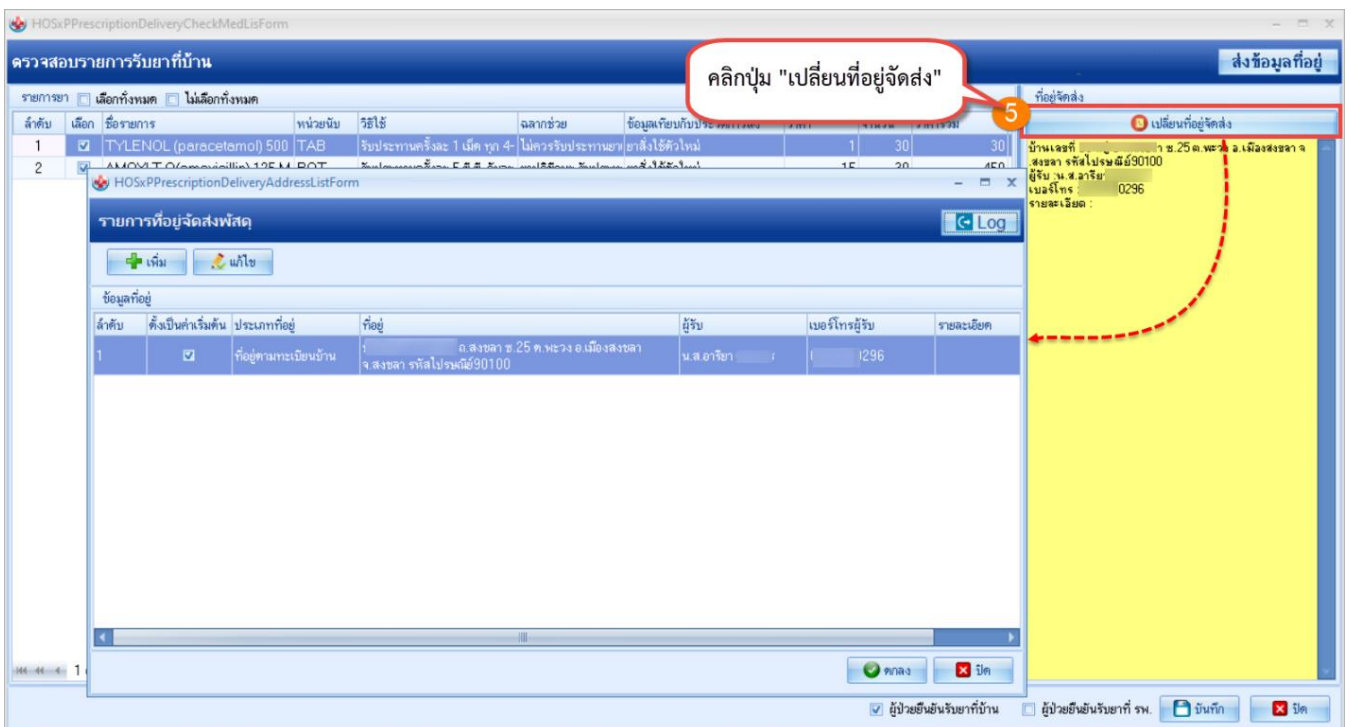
HOSxPPrescriptionDeliveryCheckMedLisForm

ตรวจสอบรายการรับยาที่บ้าน

ส่งข้อมูลที่อยู่

คลิกปุ่ม "เปลี่ยนที่อยู่จัดส่ง"

5

รายการยา เลือกทั้งหมด ไม่เลือกทั้งหมด

| ลำดับ | เลือก | ชื่อรายการ | หน่วยนับ | วิธีใช้ | ฉลากช่วย | ข้อมูลเกี่ยวกับประวัติการสั่ง | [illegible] | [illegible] | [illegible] |
|---|---|---|---|---|---|---|---|---|---|
| 1 | ☑ | TYLENOL (paracetamol) 500 | TAB | รับประทานครั้งละ 1 เม็ด ทุก 4- | ไม่ควรรับประทานยา | ยาสั่งใช้ตัวใหม่ | 1 | 30 | 30 |
| 2 | ☑ | AMOXY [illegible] BOT | | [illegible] | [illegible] | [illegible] | 15 | 30 | 450 |

ที่อยู่จัดส่ง

เปลี่ยนที่อยู่จัดส่ง

บ้านเลขที่ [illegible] ซ.25 ต.พะวง อ.เมืองสงขลา จ.สงขลา รหัสไปรษณีย์90100
ผู้รับ น.ส.อาริยา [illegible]
เบอร์โทร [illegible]0296
รายละเอียด :

HOSxPPrescriptionDeliveryAddressListForm

รายการที่อยู่จัดส่งพัสดุ

Log

เพิ่ม แก้ไข

ข้อมูลที่อยู่

| ลำดับ | ตั้งเป็นค่าเริ่มต้น | ประเภทที่อยู่ | ที่อยู่ | ผู้รับ | เบอร์โทรผู้รับ | รายละเอียด |
|---|---|---|---|---|---|---|
| 1 | ☑ | ที่อยู่ตามทะเบียนบ้าน | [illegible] อ.สงขลา ซ.25 ต.พะวง อ.เมืองสงขลา จ.สงขลา รหัสไปรษณีย์90100 | น.ส.อาริยา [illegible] | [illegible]296 | |

ตกลง ปิด

ผู้ป่วยยืนยันรับยาที่บ้าน ผู้ป่วยยืนยันรับยาที่ รพ. บันทึก ปิด